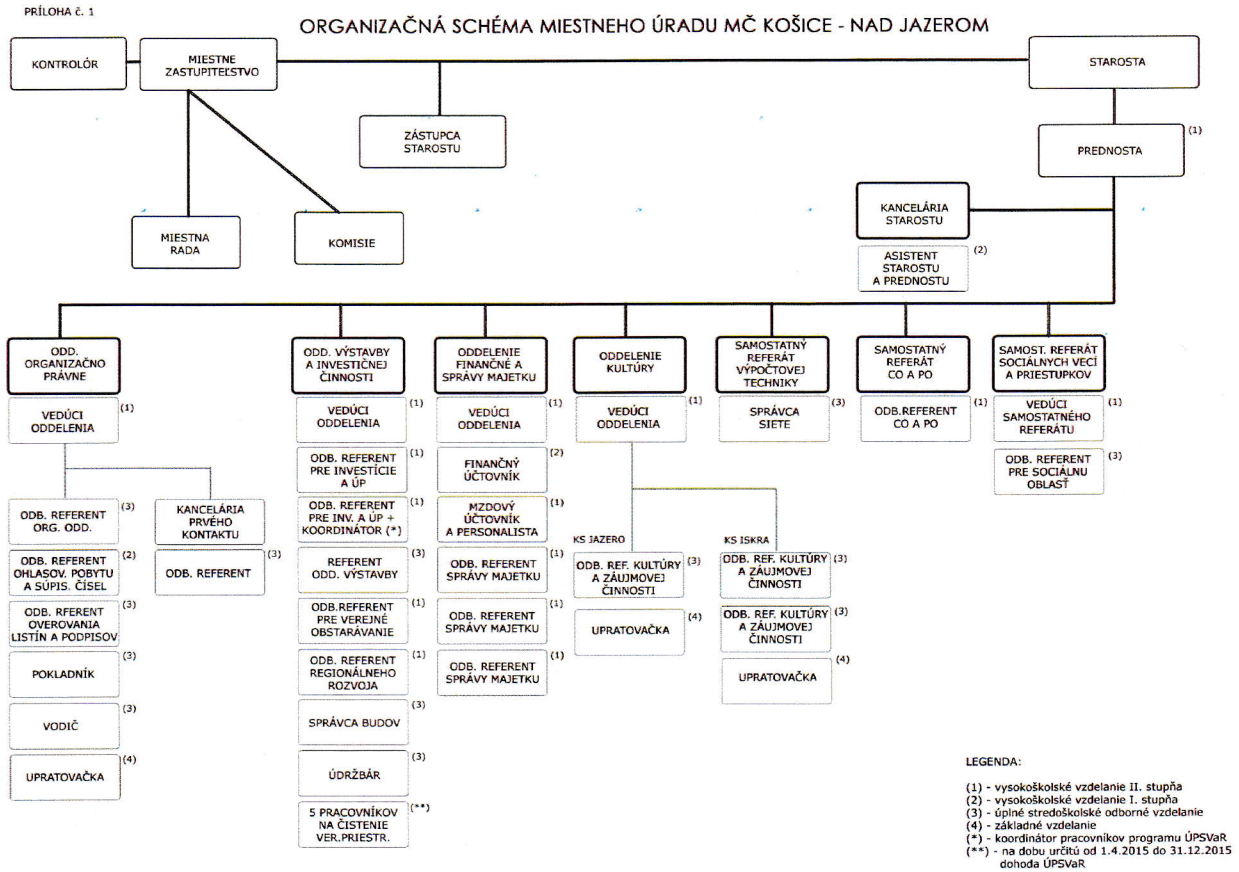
PRÍLOHA č. 1

ORGANIZAČNÁ SCHÉMA MIESTNEHO ÚRADU MČ KOŠICE - NAD JAZEROM

KONTROLÓR

MIESTNE ZASTUPITEĽSTVO

STAROSTA

ZÁSTUPCA STAROSTU

PREDNOSTA (1)

MIESTNA RADA

KOMISIE

KANCELÁRIA STAROSTU

ASISTENT STAROSTU A PREDNOSTU (2)

ODD. ORGANIZAČNO PRÁVNE

VEDÚCI ODDELENIA (1)

ODB. REFERENT ORG. ODD. (3)

ODB. REFERENT OHLASOV. POBYTU A SÚPIS. ČÍSEL (2)

ODB. RFERENT OVEROVANIA LISTÍN A PODPISOV (3)

POKLADNÍK (3)

VODIČ (3)

UPRATOVAČKA (4)

KANCELÁRIA PRVÉHO KONTAKTU

ODB. REFERENT (3)

ODD. VÝSTAVBY A INVESTIČNEJ ČINNOSTI

VEDÚCI ODDELENIA (1)

ODB. REFERENT PRE INVESTÍCIE A ÚP (1)

ODB. REFERENT PRE INV. A ÚP + KOORDINÁTOR (*) (1)

REFERENT ODD. VÝSTAVBY (3)

ODB.REFERENT PRE VEREJNÉ OBSTARÁVANIE (1)

ODB. REFERENT REGIONÁLNEHO ROZVOJA (1)

SPRÁVCA BUDOV (3)

ÚDRŽBÁR (3)

5 PRACOVNÍKOV NA ČISTENIE VER.PRIESTR. (**)

ODDELENIE FINANČNÉ A SPRÁVY MAJETKU

VEDÚCI ODDELENIA (1)

FINANČNÝ ÚČTOVNÍK (2)

MZDOVÝ ÚČTOVNÍK A PERSONALISTA (1)

ODB. REFERENT SPRÁVY MAJETKU (1)

ODB. REFERENT SPRÁVY MAJETKU (1)

ODB. REFERENT SPRÁVY MAJETKU (1)

ODDELENIE KULTÚRY

VEDÚCI ODDELENIA (1)

KS JAZERO

ODB. REF. KULTÚRY A ZÁUJMOVEJ ČINNOSTI (3)

UPRATOVAČKA (4)

KS ISKRA

ODB. REF. KULTÚRY A ZÁUJMOVEJ ČINNOSTI (3)

ODB. REF. KULTÚRY A ZÁUJMOVEJ ČINNOSTI (3)

UPRATOVAČKA (4)

SAMOSTATNÝ REFERÁT VÝPOČTOVEJ TECHNIKY

SPRÁVCA SIETE (3)

SAMOSTATNÝ REFERÁT CO A PO

ODB.REFERENT CO A PO (1)

SAMOST. REFERÁT SOCIÁLNYCH VECÍ A PRIESTUPKOV

VEDÚCI SAMOSTATNÉHO REFERÁTU (1)

ODB. REFERENT PRE SOCIÁLNU OBLASŤ (3)

LEGENDA:

(1) - vysokoškolské vzdelanie II. stupňa
(2) - vysokoškolské vzdelanie I. stupňa
(3) - úplné stredoškolské odborné vzdelanie
(4) - základné vzdelanie
(*) - koordinátor pracovníkov programu ÚPSVaR
(**) - na dobu určitú od 1.4.2015 do 31.12.2015 dohoda ÚPSVaR